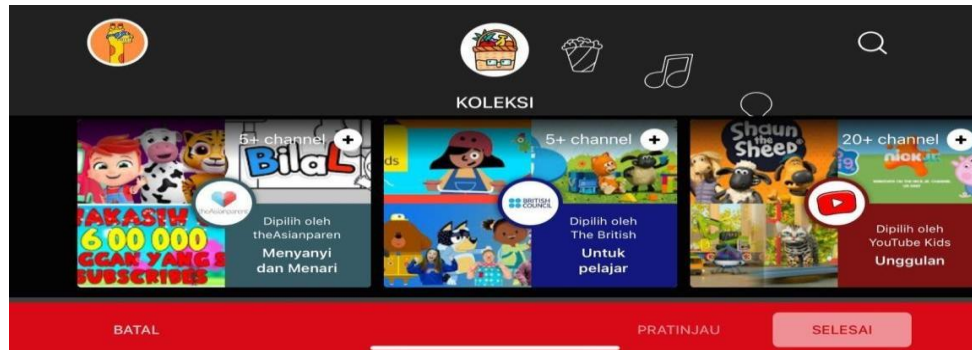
KOLEKSI

5+ channel +
BilaL
theAsianparent
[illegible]AKASIH
6 00 000
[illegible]GGAK YANG S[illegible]
SUBSCRIBE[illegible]
Dipilih oleh theAsianparen
Menyanyi dan Menari

ds
5+ channel +
BRITISH COUNCIL
Dipilih oleh The British
Untuk pelajar

Shaun the Sheep
20+ channel +
nick jr.
Dipilih oleh YouTube Kids
Unggulan

BATAL
PRATINJAU
SELESAI